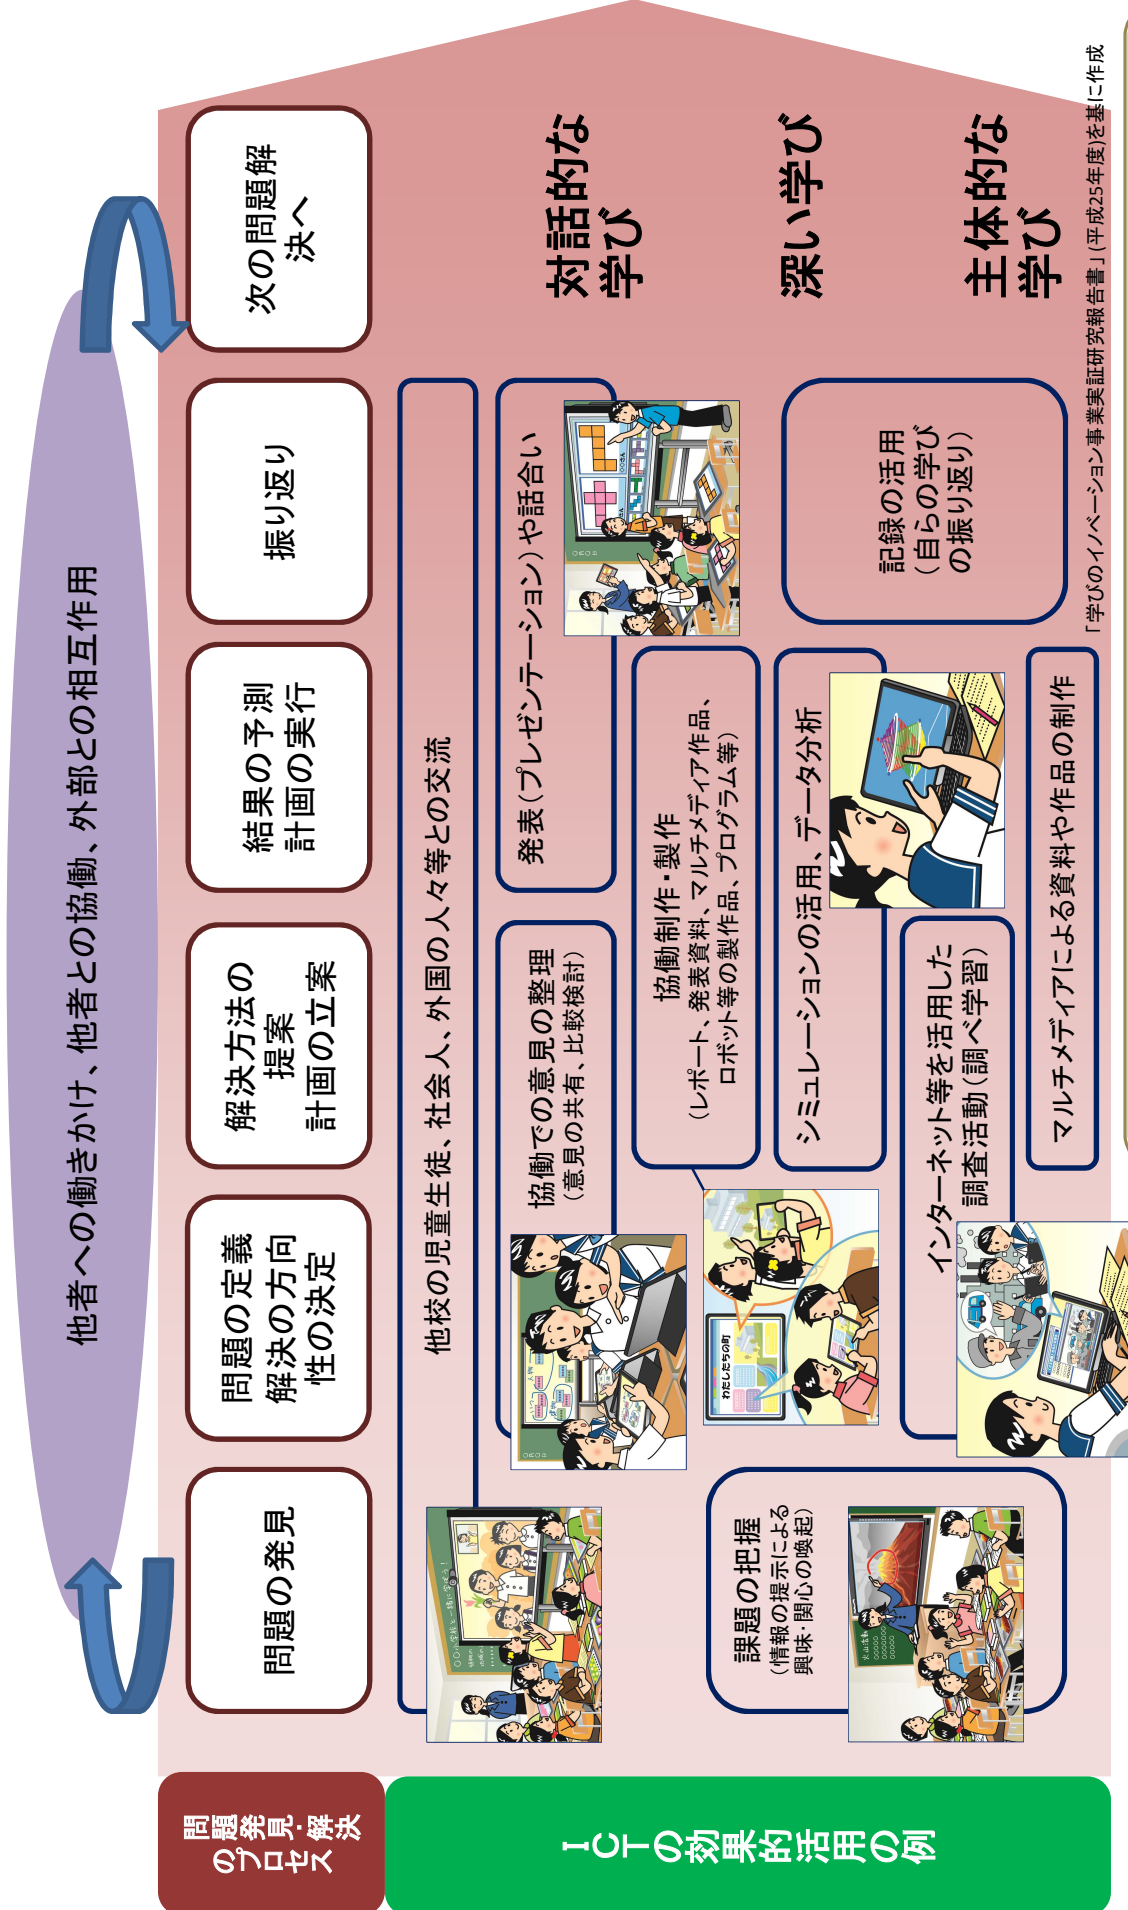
他者への働きかけ、他者との協働、外部との相互作用

次の問題解決へ

振り返り

結果の予測
計画の実行

解決方法の提案
計画の立案

問題の定義
解決の方向性の決定

問題の発見

対話的な学び

深い学び

主体的な学び

「学びのイノベーション事業実証研究報告書」(平成25年度)を基に作成

他校の児童生徒、社会人、外国の人々等との交流

発表(プレゼンテーション)や話合い

協働での意見の整理
(意見の共有、比較検討)

協働制作・製作
(レポート、発表資料、マルチメディア作品、ロボット等の製作品、プログラム等)

シミュレーションの活用、データ分析

記録の活用
(自らの学びの振り返り)

インターネット等を活用した調査活動(調べ学習)

マルチメディアによる資料や作品の制作

課題の把握
(情報の提示による興味・関心の喚起)

問題発見・解決のプロセス

ICTの効果的活用の例